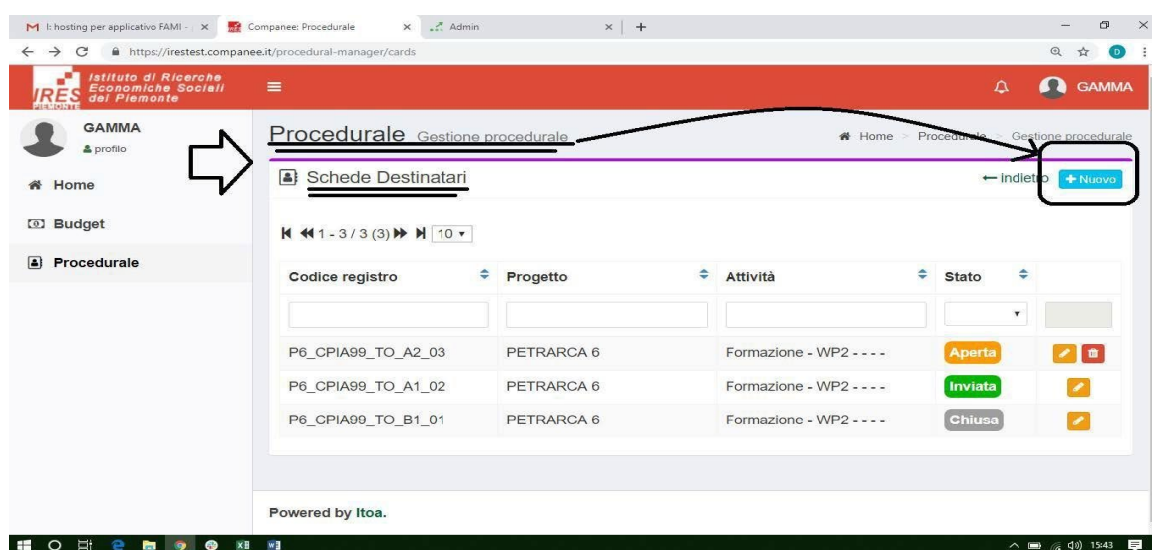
I: hosting per applicativo FAMI - | × Companee: Procedurale × Admin × +

https://irestest.companee.it/procedural-manager/cards

IRES PIEMONTE Istituto di Ricerche Economiche Sociali del Piemonte

GAMMA

GAMMA
profilo

Home

Budget

Procedurale

Procedurale Gestione procedurale

Home > Procedurale > Gestione procedurale

Schede Destinatari

← Indietro + Nuovo

1 - 3 / 3 (3) 10

| Codice registro | Progetto | Attività | Stato | |
|---|---|---|---|---|
| | | | | |
| P6_CPIA99_TO_A2_03 | PETRARCA 6 | Formazione - WP2 - - - - | Aperta | |
| P6_CPIA99_TO_A1_02 | PETRARCA 6 | Formazione - WP2 - - - - | Inviata | |
| P6_CPIA99_TO_B1_01 | PETRARCA 6 | Formazione - WP2 - - - - | Chiusa | |

Powered by Itoa.

15:43